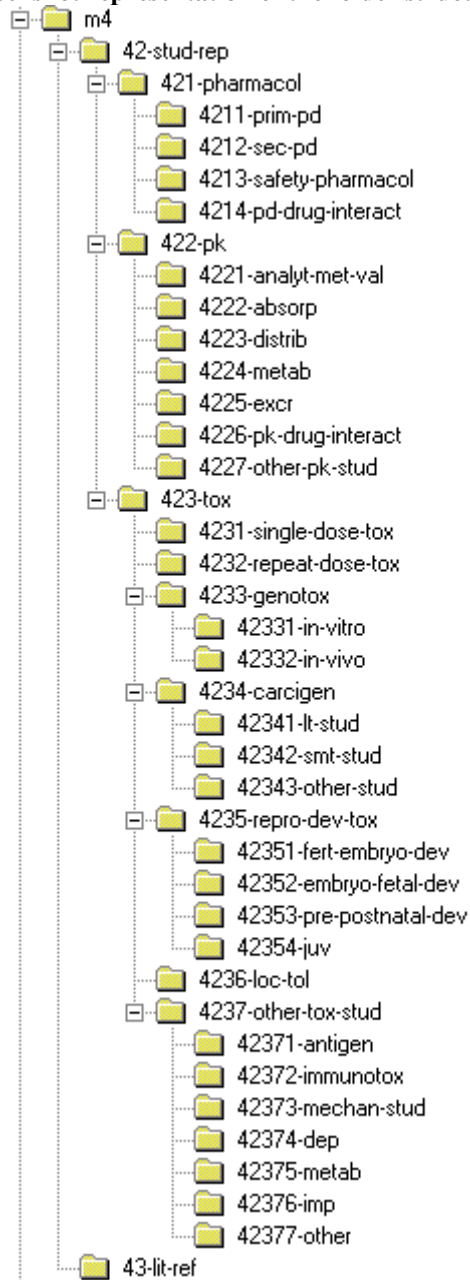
m4
42-stud-rep
421-pharmacol
4211-prim-pd
4212-sec-pd
4213-safety-pharmacol
4214-pd-drug-interact
422-pk
4221-analyt-met-val
4222-absorp
4223-distrib
4224-metab
4225-excr
4226-pk-drug-interact
4227-other-pk-stud
423-tox
4231-single-dose-tox
4232-repeat-dose-tox
4233-genotox
42331-in-vitro
42332-in-vivo
4234-carcigen
42341-lt-stud
42342-smt-stud
42343-other-stud
4235-repro-dev-tox
42351-fert-embryo-dev
42352-embryo-fetal-dev
42353-pre-postnatal-dev
42354-juv
4236-loc-tol
4237-other-tox-stud
42371-antigen
42372-immunotox
42373-mechan-stud
42374-dep
42375-metab
42376-imp
42377-other
43-lit-ref